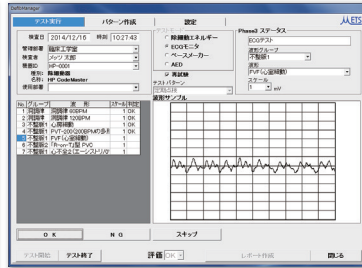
DefibManager

テスト実行　パターン作成　設定

ETS

検査日 2014/12/16 時刻 10:27:43

管理部署 臨床工学室
検査者 メッツ 太郎
機器ID HP-0001
機器 除細動器
名称 HP CodeMaster
使用部署

テスト
除細動エネルギー
ECGモニタ
ペースメーカー
AED
再試験
テストパターン

Phase3 ステータス
ECGテスト
波形グループ
不整脈1
波形
PVF(心室細動)
スケール
1 mV

波形サンプル

| No. | グループ | 波形 | スケール | 判定 |
|---|---|---|---|---|
| 1 | 洞調律 | 60BPM | 1 | OK |
| 2 | 洞調律 | 120BPM | 1 | OK |
| 3 | 不整脈1 | 心房細動 | 1 | OK |
| 4 | 不整脈1 | PVT-200(200BPM)心室頻 | 1 | OK |
| 5 | 不整脈1 | PVF(心室細動) | 1 | |
| 6 | 不整脈1 | R-on-T(型 PVC | 1 | |
| 7 | 不整脈1 | 心不全(エーンブリ)ド | 1 | |

O K　N G　スキップ

テスト開始　テスト終了　評価 OK　レポート作成　閉じる